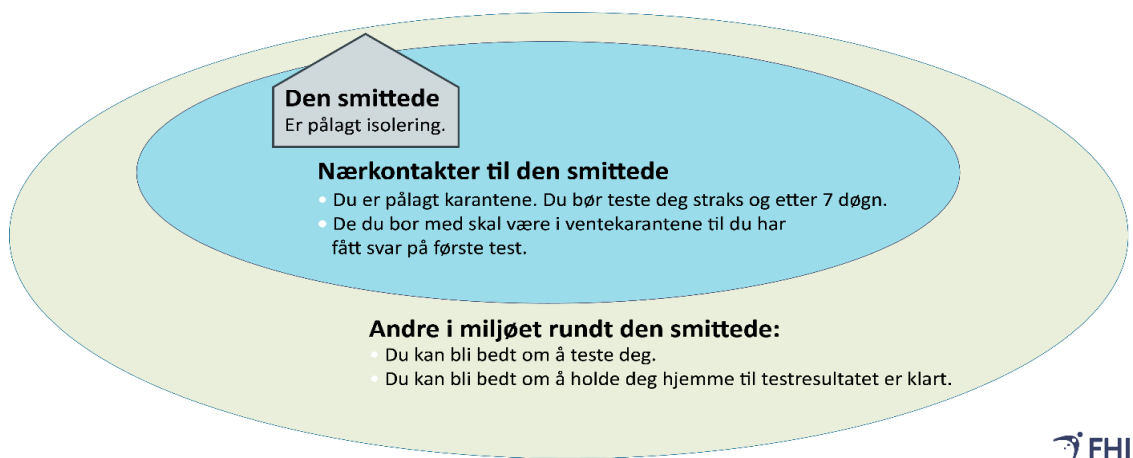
Den smittede
Er pålagt isolering.

Nærkontakter til den smittede
• Du er pålagt karantene. Du bør teste deg straks og etter 7 døgn.
• De du bor med skal være i ventekarantene til du har fått svar på første test.

Andre i miljøet rundt den smittede:
• Du kan bli bedt om å teste deg.
• Du kan bli bedt om å holde deg hjemme til testresultatet er klart.

FHI